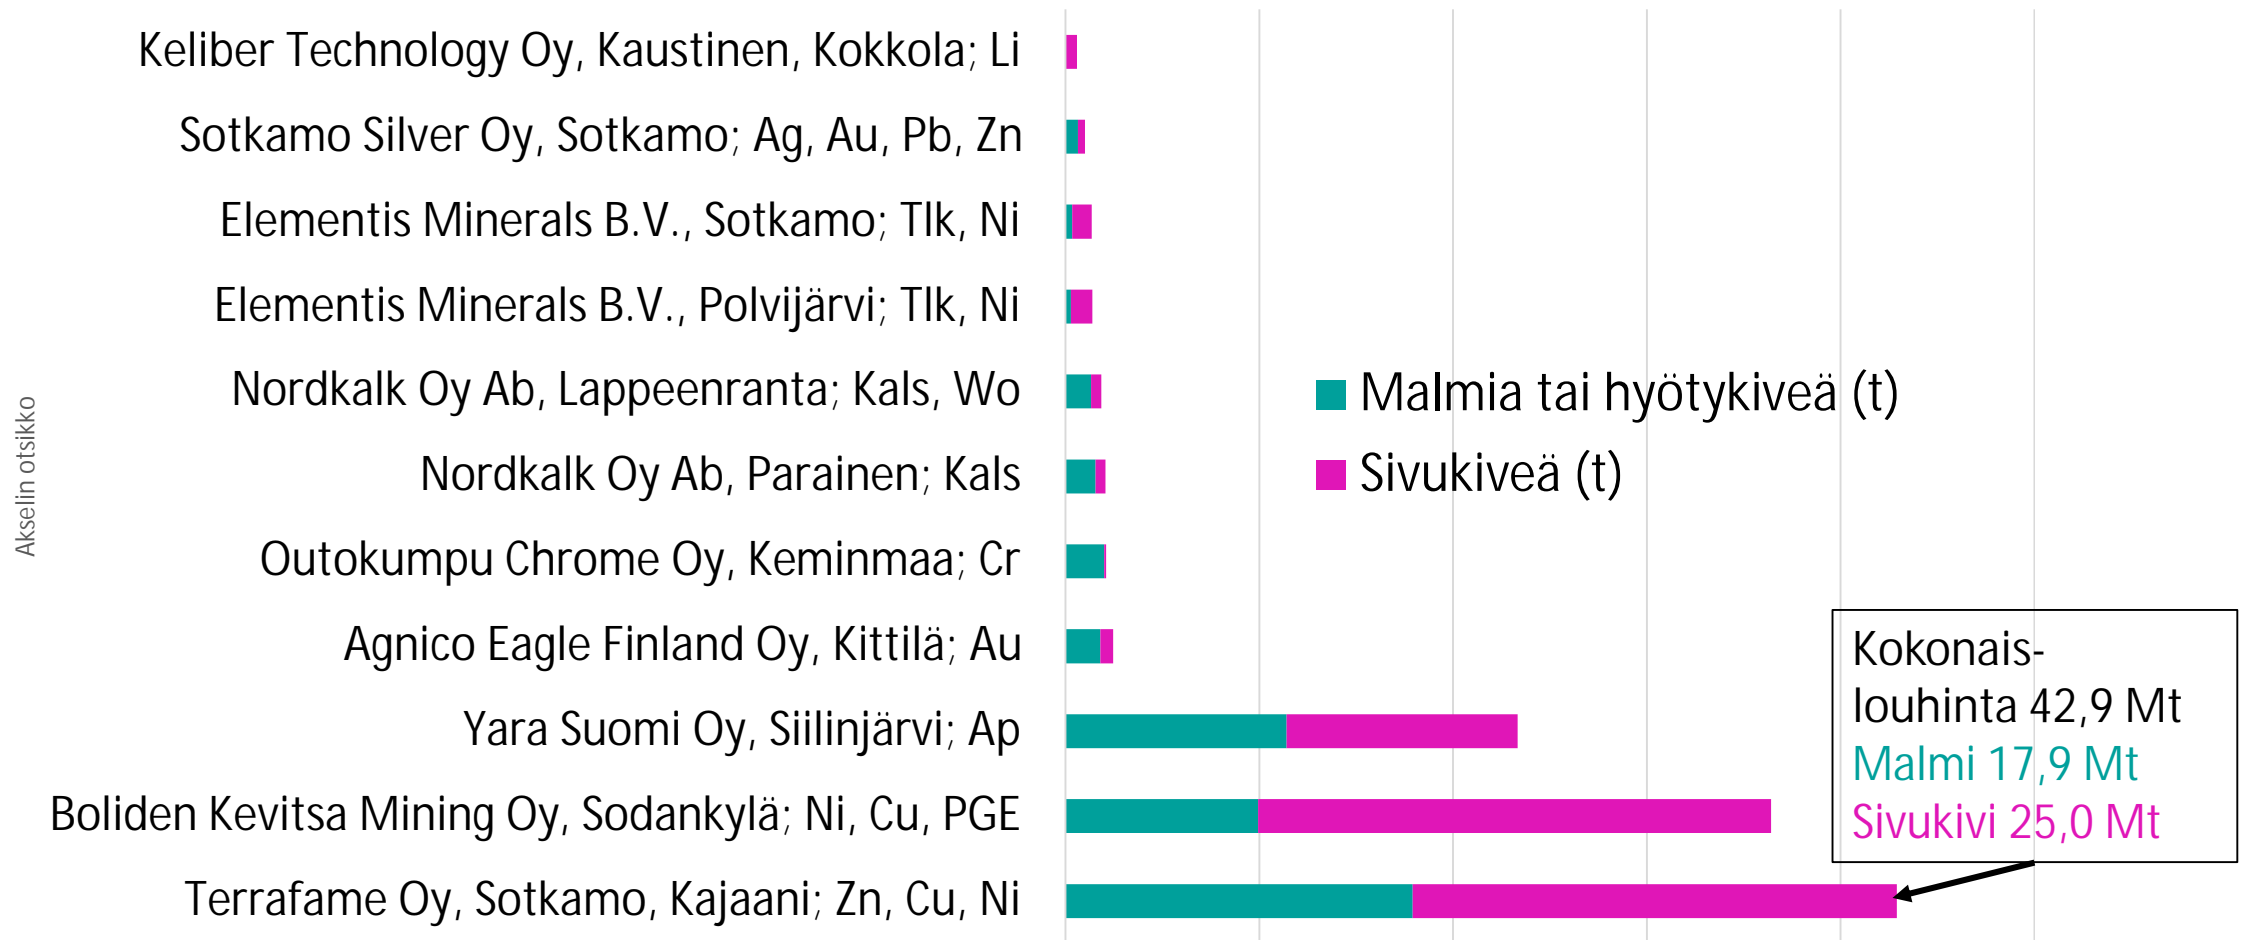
Keliber Technology Oy, Kaustinen, Kokkola; Li

Sotkamo Silver Oy, Sotkamo; Ag, Au, Pb, Zn

Elementis Minerals B.V., Sotkamo; Tlk, Ni

Elementis Minerals B.V., Polvijärvi; Tlk, Ni

Nordkalk Oy Ab, Lappeenranta; Kals, Wo

Nordkalk Oy Ab, Parainen; Kals

Outokumpu Chrome Oy, Keminmaa; Cr

Agnico Eagle Finland Oy, Kittilä; Au

Yara Suomi Oy, Siilinjärvi; Ap

Boliden Kevitsa Mining Oy, Sodankylä; Ni, Cu, PGE

Terrafame Oy, Sotkamo, Kajaani; Zn, Cu, Ni

Akselin otsikko

Malmia tai hyötykiveä (t)

Sivukiveä (t)

Kokonaislouhinta 42,9 Mt
Malmi 17,9 Mt
Sivukivi 25,0 Mt